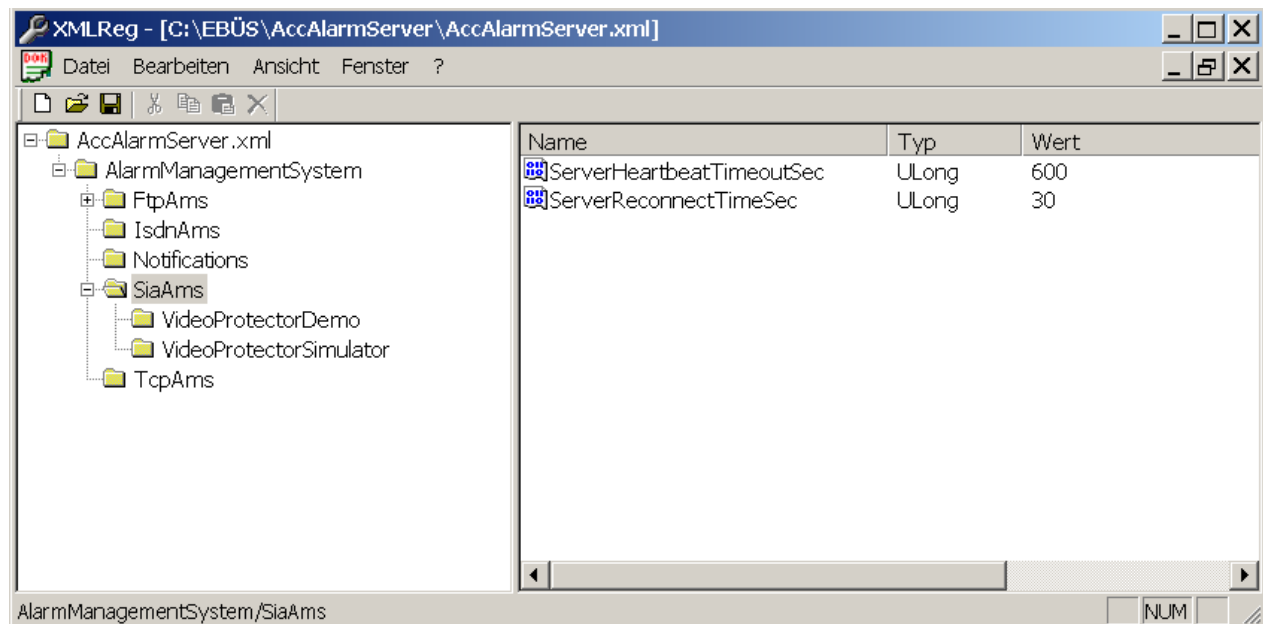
XMLReg - [C:\EBÜS\AccAlarmServer\AccAlarmServer.xml]

Datei Bearbeiten Ansicht Fenster ?

AccAlarmServer.xml
AlarmManagementSystem
FtpAms
IsdnAms
Notifications
SiaAms
VideoProtectorDemo
VideoProtectorSimulator
TcpAms

| Name | Typ | Wert |
|---|---|---|
| ServerHeartbeatTimeoutSec | ULong | 600 |
| ServerReconnectTimeSec | ULong | 30 |

AlarmManagementSystem/SiaAms

NUM